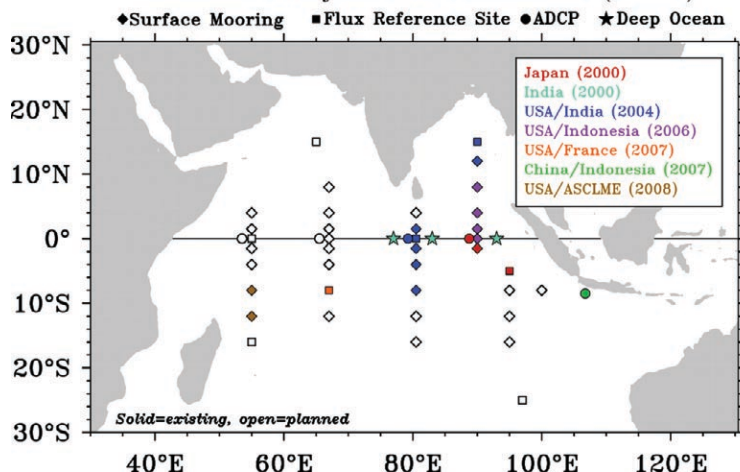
◆Surface Mooring ■Flux Reference Site ●ADCP ★Deep Ocean

30°N
20°N
10°N
0°
10°S
20°S
30°S

Japan (2000)
India (2000)
USA/India (2004)
USA/Indonesia (2006)
USA/France (2007)
China/Indonesia (2007)
USA/ASCLME (2008)

Solid=existing, open=planned

40°E 60°E 80°E 100°E 120°E